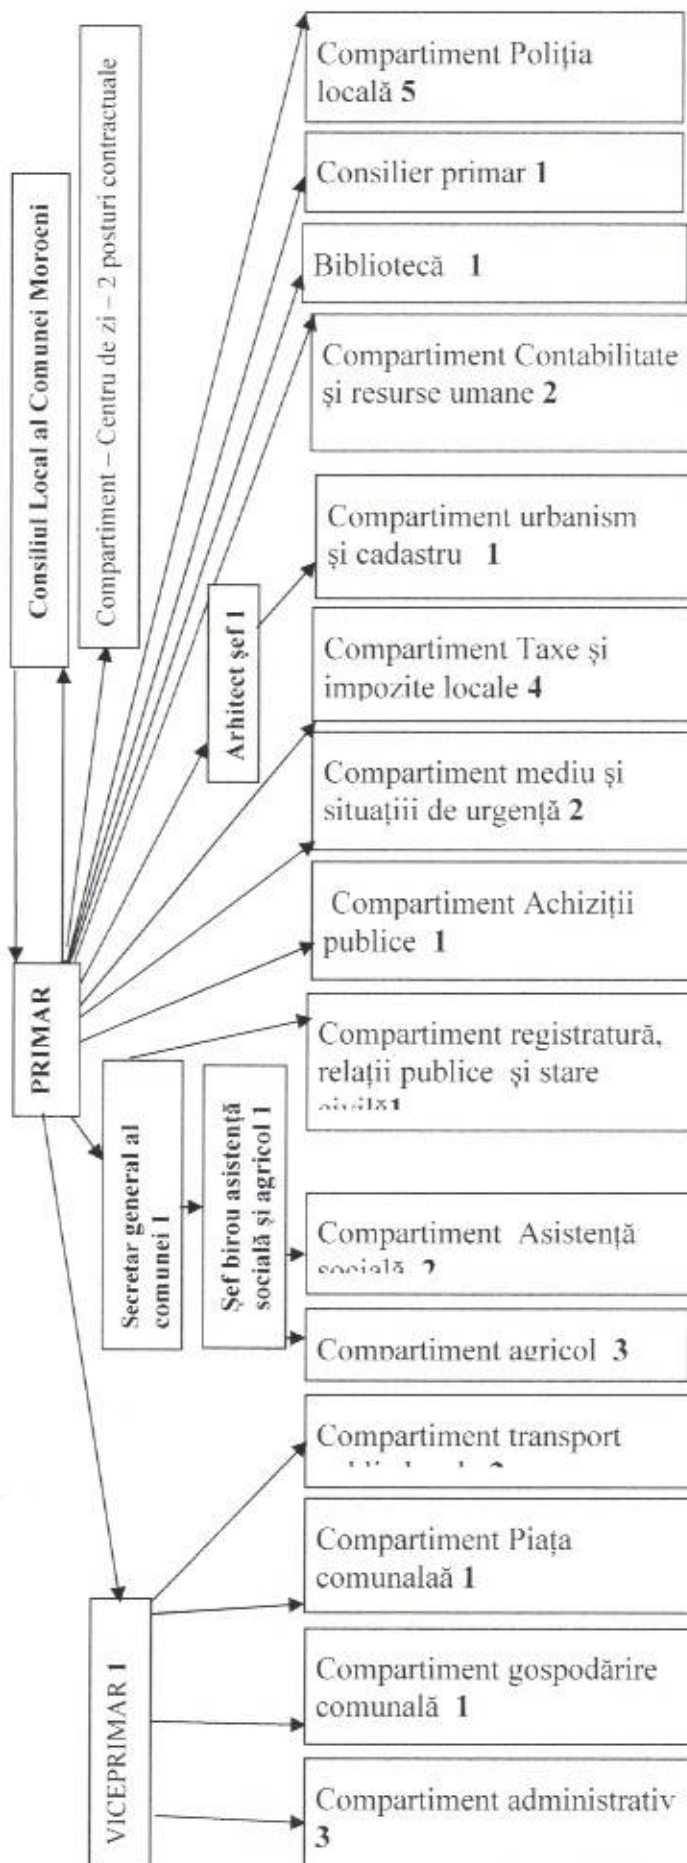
Consiliul Local al Comunei Moroeni

Compartiment – Centru de zi – 2 posturi contractuale

Compartiment Poliţia locală 5

Consilier primar 1

Bibliotecă 1

Compartiment Contabilitate şi resurse umane 2

Arhitect şef 1

Compartiment urbanism şi cadastru 1

Compartiment Taxe şi impozite locale 4

Compartiment mediu şi situaţiii de urgenţă 2

Compartiment Achiziţii publice 1

PRIMAR

Compartiment registratură, relaţii publice şi stare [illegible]

Secretar general al comunei 1

Şef birou asistenţă socială şi agricol 1

Compartiment Asistenţă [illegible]

Compartiment agricol 3

Compartiment transport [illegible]

Compartiment Piaţa comunalaă 1

VICEPRIMAR 1

Compartiment gospodărire comunală 1

Compartiment administrativ 3